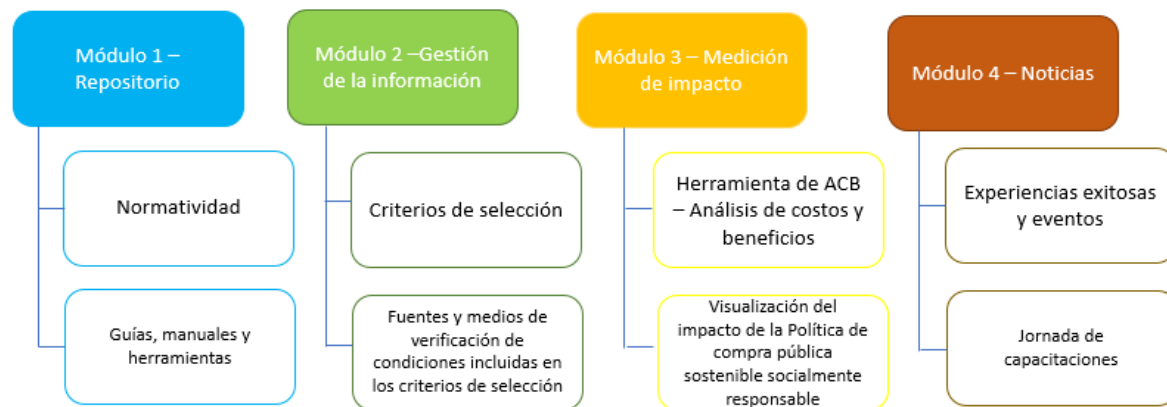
Módulo 1 – Repositorio

Normatividad

Guías, manuales y herramientas

Módulo 2 –Gestión de la información

Criterios de selección

Fuentes y medios de verificación de condiciones incluidas en los criterios de selección

Módulo 3 – Medición de impacto

Herramienta de ACB – Análisis de costos y beneficios

Visualización del impacto de la Política de compra pública sostenible socialmente responsable

Módulo 4 – Noticias

Experiencias exitosas y eventos

Jornada de capacitaciones